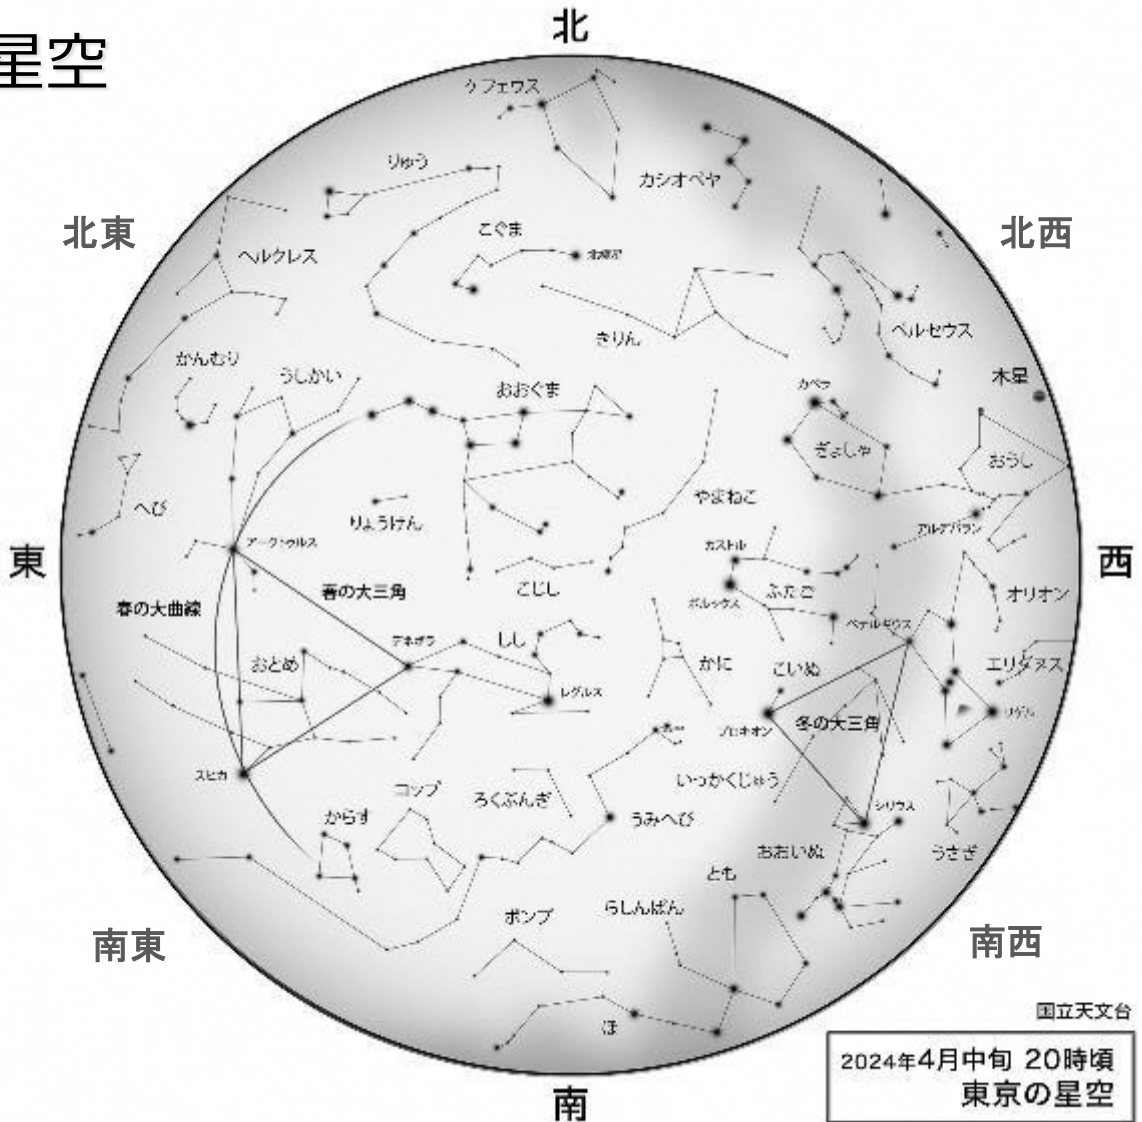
星空

北

ケフェウス
カシオペヤ
りゅう
北東
北西
こぐま
北極星
ヘルクレス
きりん
ペルセウス
かんむり
うしかい
おおぐま
木星
カペラ
ぎょしゃ
おうし
へび
やまねこ
りょうけん
アルデバラン
東
アークトゥルス
カストル
西
春の大三角
こじし
ふたご
オリオン
春の大曲線
ポルックス
ベテルギウス
デネボラ
しし
おとめ
かに
こいぬ
エリダヌス
レグルス
リゲル
プロキオン
冬の大三角
スピカ
いっかくじゅう
コップ
ろくぶんぎ
からす
うみへび
シリウス
おおいぬ
うさぎ
とも
ポンプ
らしんばん
南東
南西
国立天文台
ほ
南
2024年4月中旬 20時頃
東京の星空